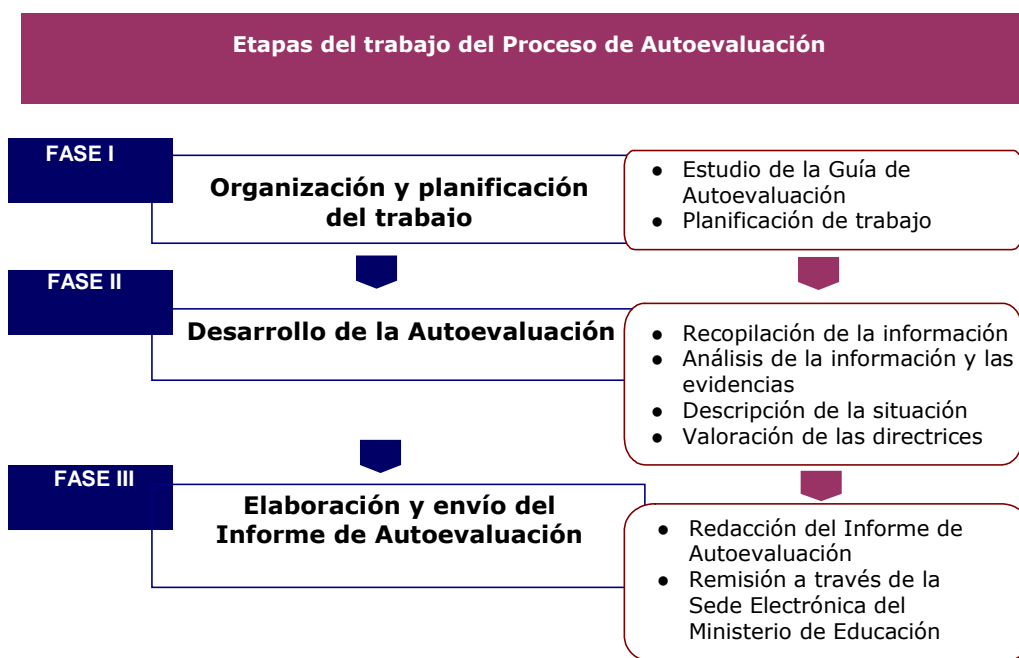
Etapas del trabajo del Proceso de Autoevaluación

FASE I

Organización y planificación del trabajo

- Estudio de la Guía de Autoevaluación
- Planificación de trabajo

FASE II

Desarrollo de la Autoevaluación

- Recopilación de la información
- Análisis de la información y las evidencias
- Descripción de la situación
- Valoración de las directrices

FASE III

Elaboración y envío del Informe de Autoevaluación

- Redacción del Informe de Autoevaluación
- Remisión a través de la Sede Electrónica del Ministerio de Educación